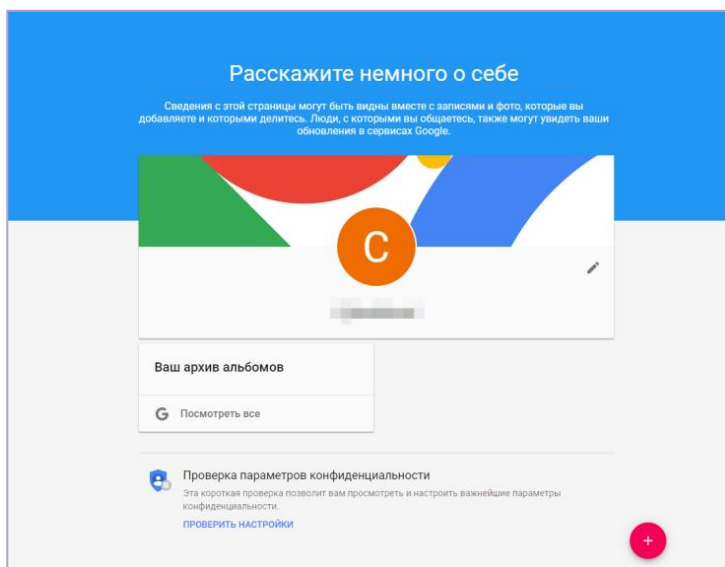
Расскажите немного о себе

Сведения с этой страницы могут быть видны вместе с записями и фото, которые вы добавляете и которыми делитесь. Люди, с которыми вы общаетесь, также могут увидеть ваши обновления в сервисах Google.

C

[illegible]

Ваш архив альбомов

G Посмотреть все

Проверка параметров конфиденциальности

Эта короткая проверка позволит вам просмотреть и настроить важнейшие параметры конфиденциальности.

ПРОВЕРИТЬ НАСТРОЙКИ

+